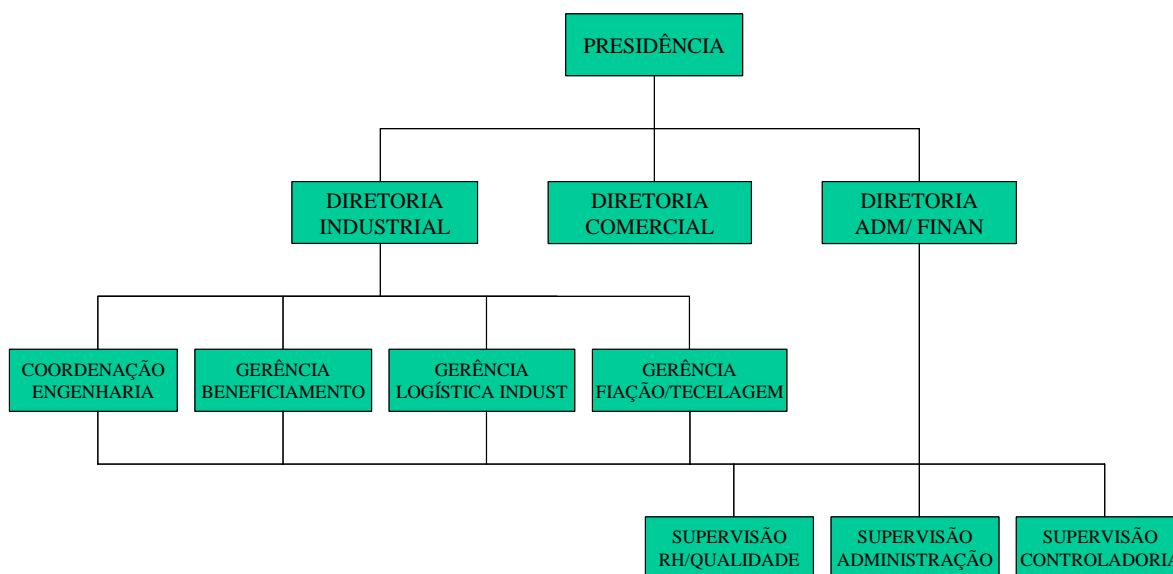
PRESIDÊNCIA

DIRETORIA INDUSTRIAL

DIRETORIA COMERCIAL

DIRETORIA ADM/ FINAN

COORDENAÇÃO ENGENHARIA

GERÊNCIA BENEFICIAMENTO

GERÊNCIA LOGÍSTICA INDUST

GERÊNCIA FIAÇÃO/TECELAGEM

SUPERVISÃO RH/QUALIDADE

SUPERVISÃO ADMINISTRAÇÃO

SUPERVISÃO CONTROLADORIA